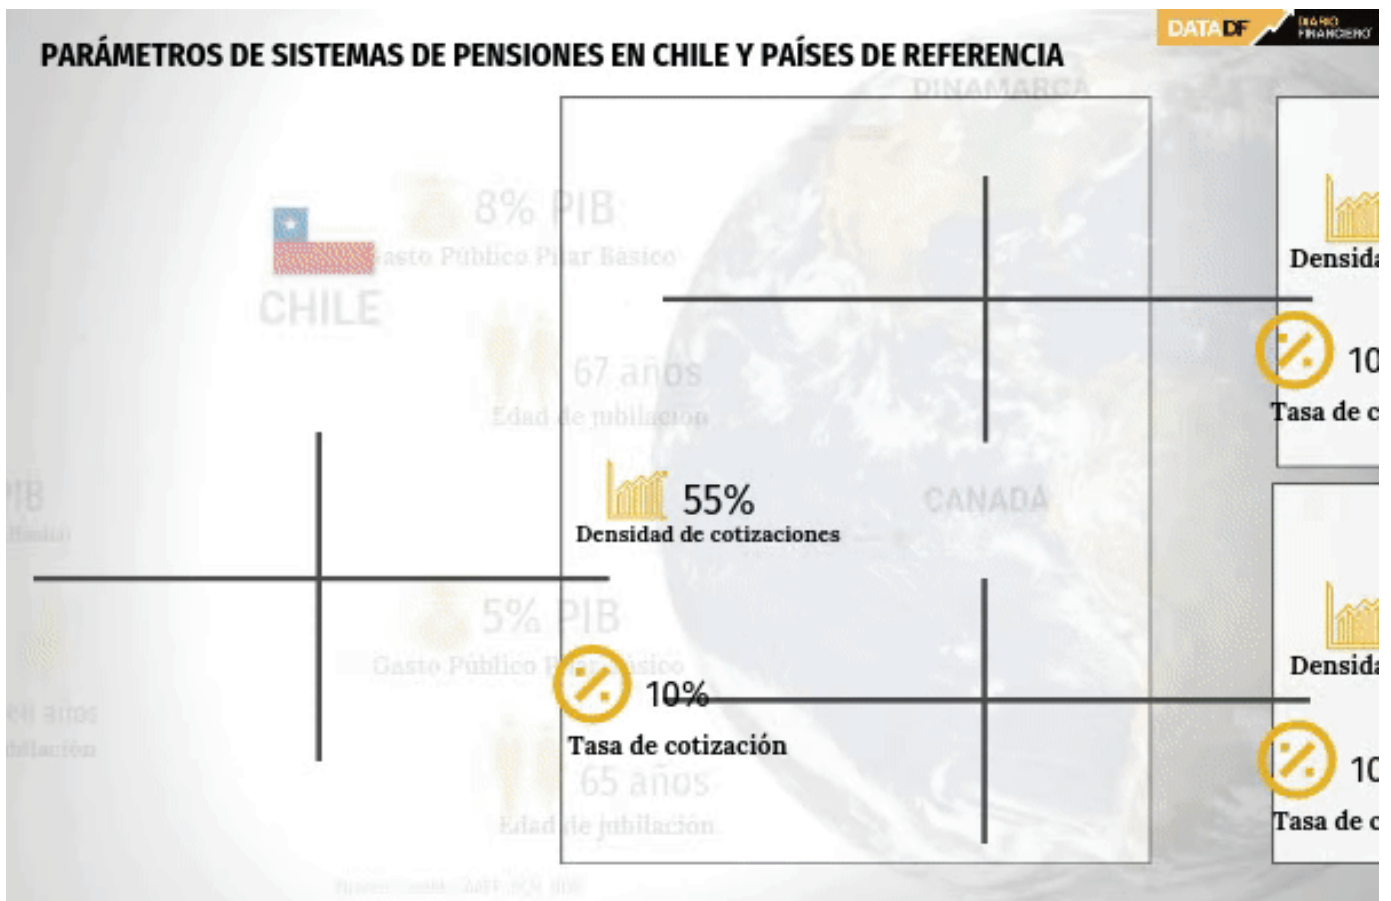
PARÁMETROS DE SISTEMAS DE PENSIONES EN CHILE Y PAÍSES DE REFERENCIA

DATA DF DIARIO FINANCIERO

DINAMARCA

8% PIB
Gasto Público Pilar Básico

CHILE

67 años
Edad de jubilación

PIB
Básico

55%
Densidad de cotizaciones

CANADA

5% PIB
Gasto Público Pilar Básico

10%
Tasa de cotización

65 años
Edad de jubilación

años
jubilación

Densida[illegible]

10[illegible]
Tasa de c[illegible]

Densida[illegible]

10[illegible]
Tasa de c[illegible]

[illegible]